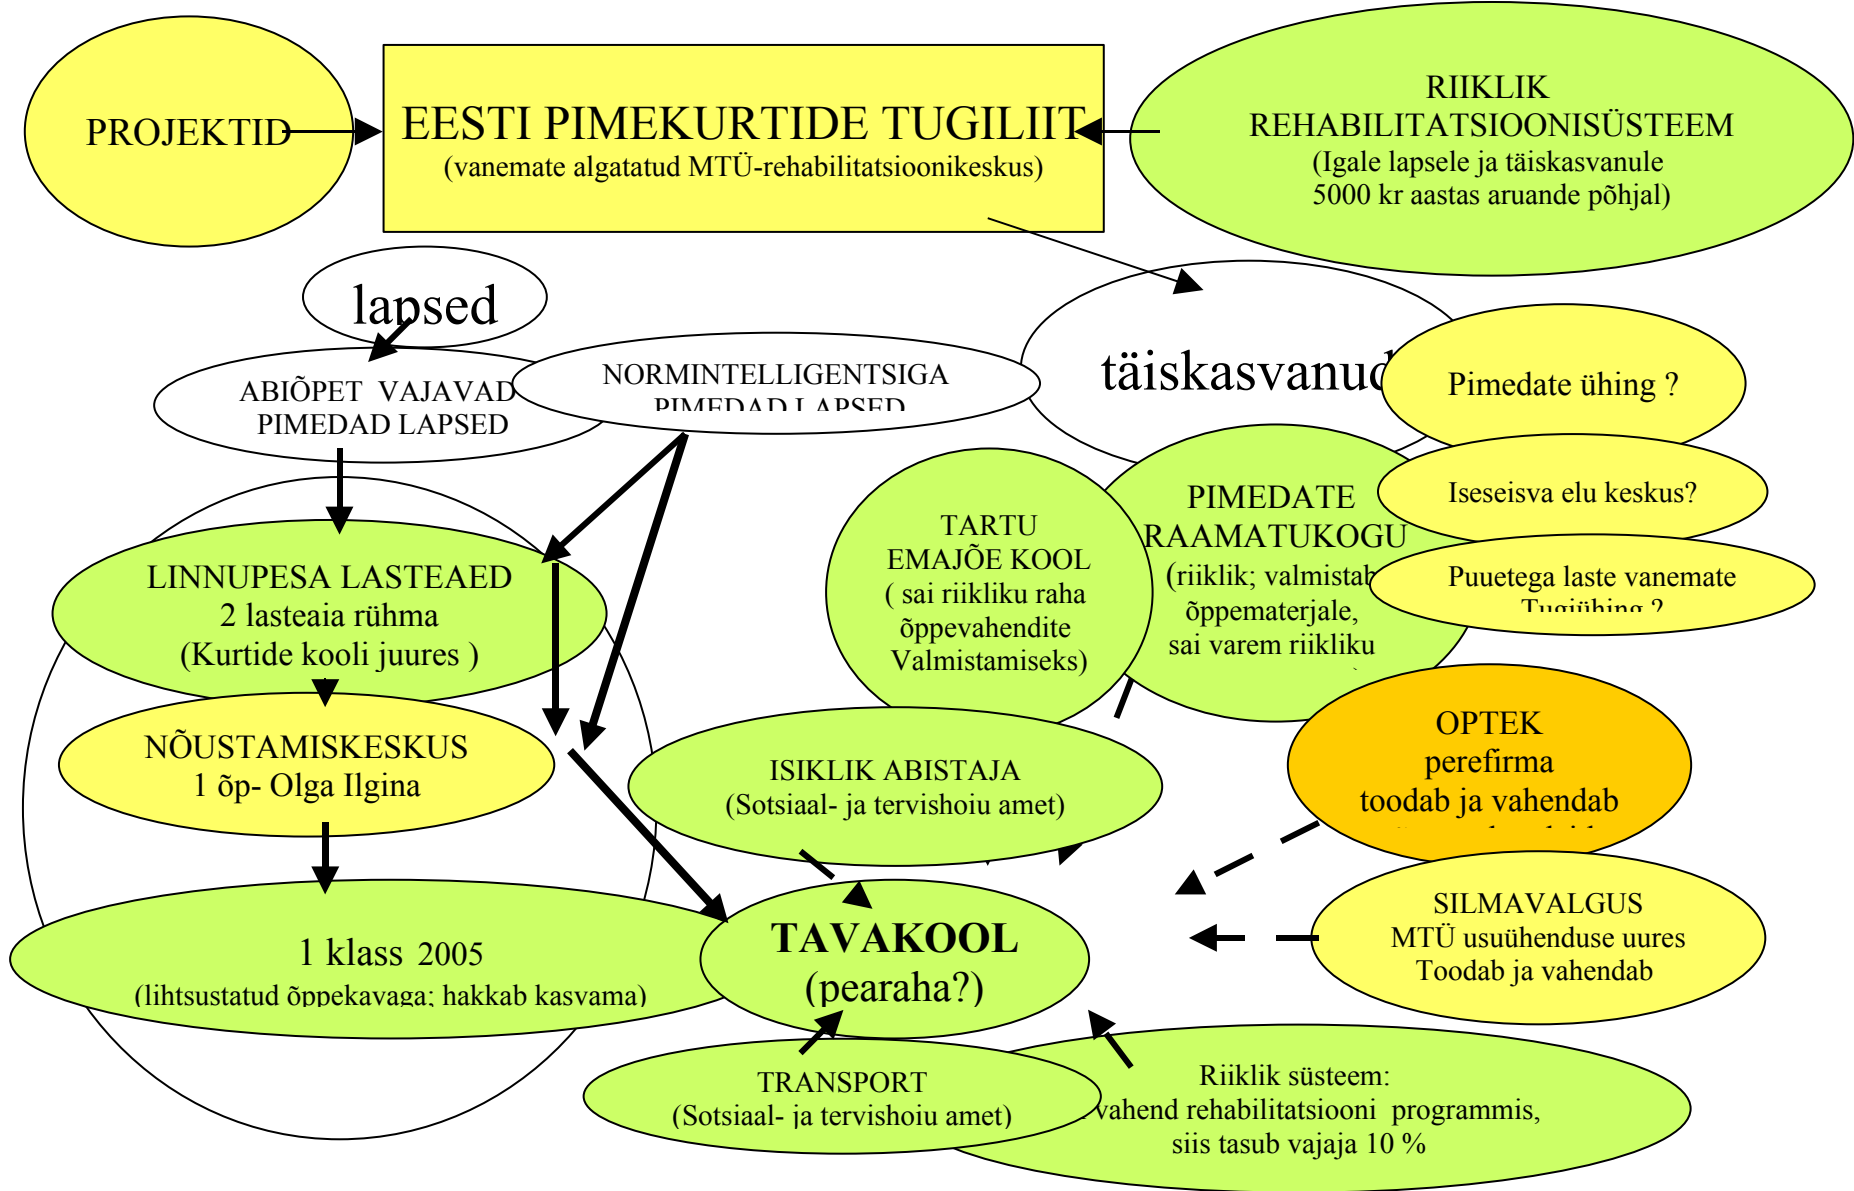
PROJEKTID

EESTI PIMEKURTIDE TUGILIIT
(vanemate algatatud MTÜ-rehabilitatsioonikeskus)

RIIKLIK
REHABILITATSIOONISÜSTEEM
(Igale lapsele ja täiskasvanule
5000 kr aastas aruande põhjal)

lapsed

ABIÕPET VAJAVAD
PIMEDAD LAPSED

NORMINTELLIGENTSIGA
PIMEDAD LAPSED

täiskasvanud

Pimedate ühing ?

Iseseisva elu keskus?

Puuetega laste vanemate
Tugiühing ?

PIMEDATE
RAAMATUKOGU
(riiklik; valmistab
õppematerjale,
sai varem riikliku
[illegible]

TARTU
EMAJÕE KOOL
( sai riikliku raha
õppevahendite
Valmistamiseks)

LINNUPESA LASTEAED
2 lasteaia rühma
(Kurtide kooli juures )

NÕUSTAMISKESKUS
1 õp- Olga Ilgina

ISIKLIK ABISTAJA
(Sotsiaal- ja tervishoiu amet)

OPTEK
perefirma
toodab ja vahendab
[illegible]

1 klass 2005
(lihtsustatud õppekavaga; hakkab kasvama)

TAVAKOOL
(pearaha?)

SILMAVALGUS
MTÜ usuühenduse uures
Toodab ja vahendab

TRANSPORT
(Sotsiaal- ja tervishoiu amet)

Riiklik süsteem:
vahend rehabilitatsiooni programmis,
siis tasub vajaja 10 %